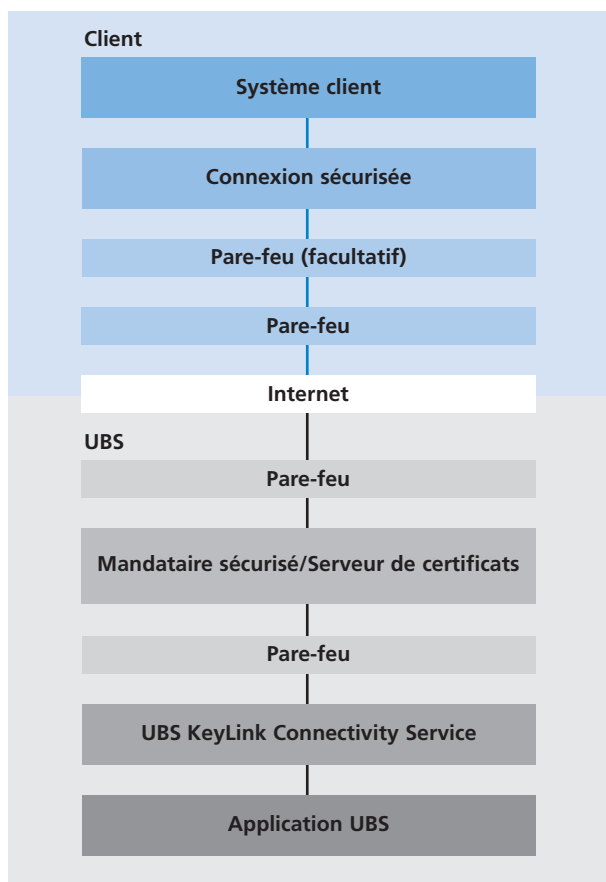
Client

Système client

Connexion sécurisée

Pare-feu (facultatif)

Pare-feu

Internet

UBS

Pare-feu

Mandataire sécurisé/Serveur de certificats

Pare-feu

UBS KeyLink Connectivity Service

Application UBS